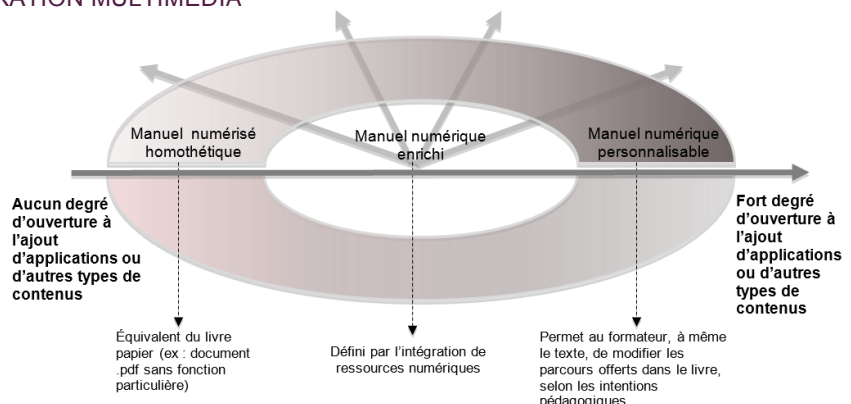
RATION MULTIMÉDIA

Manuel numérisé homothétique

Manuel numérique enrichi

Manuel numérique personnalisable

Aucun degré d'ouverture à l'ajout d'applications ou d'autres types de contenus

Fort degré d'ouverture à l'ajout d'applications ou d'autres types de contenus

Équivalent du livre papier (ex : document .pdf sans fonction particulière)

Défini par l'intégration de ressources numériques

Permet au formateur, à même le texte, de modifier les parcours offerts dans le livre, selon les intentions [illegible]